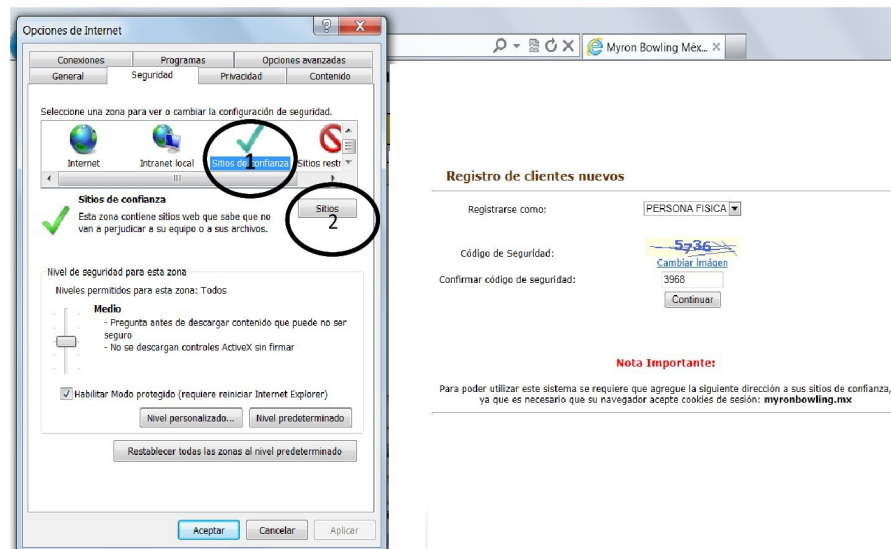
Opciones de Internet

Conexiones | Programas | Opciones avanzadas
General | Seguridad | Privacidad | Contenido

Seleccione una zona para ver o cambiar la configuración de seguridad.

Internet
Intranet local
Sitios de confianza
Sitios restr

1

Sitios de confianza
Esta zona contiene sitios web que sabe que no van a perjudicar a su equipo o a sus archivos.

Sitios

2

Nivel de seguridad para esta zona
Niveles permitidos para esta zona: Todos

Medio
- Pregunta antes de descargar contenido que puede no ser seguro
- No se descargan controles ActiveX sin firmar

Habilitar Modo protegido (requiere reiniciar Internet Explorer)

Nivel personalizado... | Nivel predeterminado

Restablecer todas las zonas al nivel predeterminado

Aceptar | Cancelar | Aplicar

Myron Bowling Méx...

Registro de clientes nuevos

Registrarse como: PERSONA FISICA

Código de Seguridad: 5736
Cambiar imágen

Confirmar código de seguridad: 3968

Continuar

Nota Importante:

Para poder utilizar este sistema se requiere que agregue la siguiente dirección a sus sitios de confianza, ya que es necesario que su navegador acepte cookies de sesión: myronbowling.mx